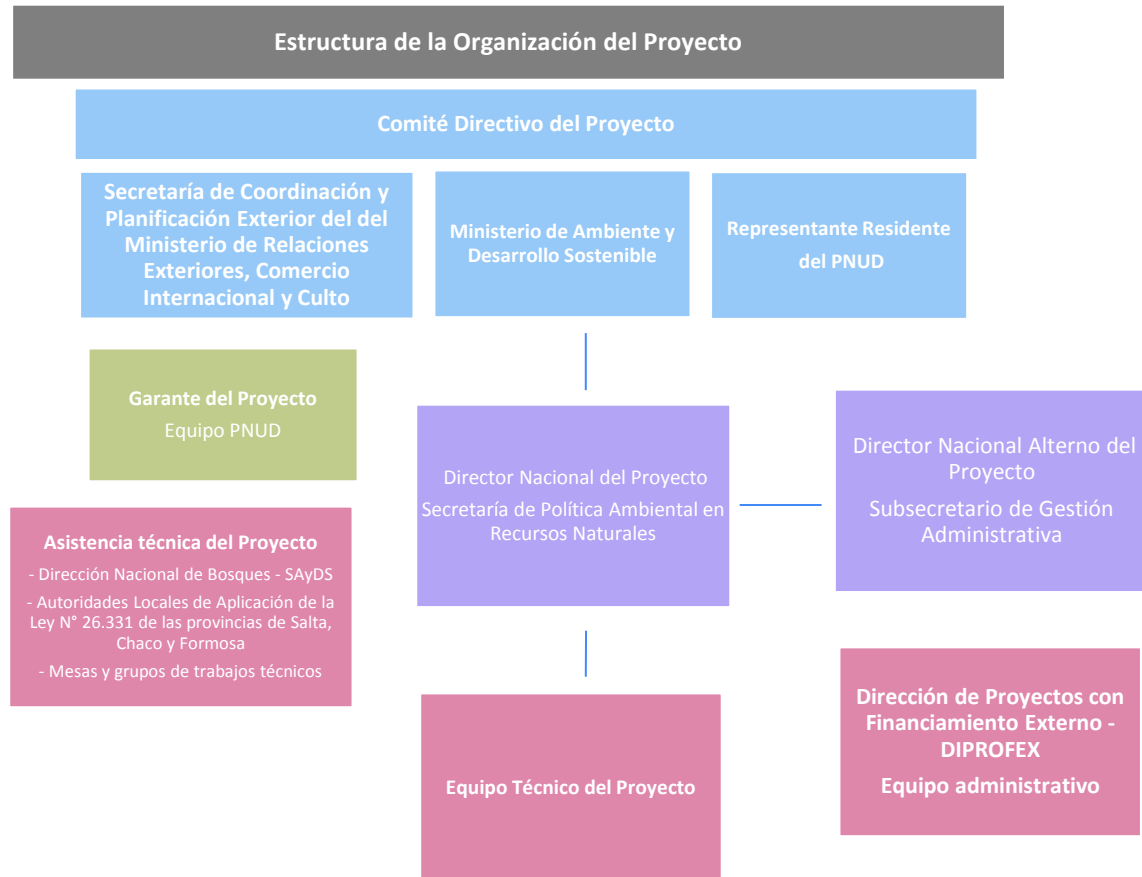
Estructura de la Organización del Proyecto

Comité Directivo del Proyecto

Secretaría de Coordinación y Planificación Exterior del del Ministerio de Relaciones Exteriores, Comercio Internacional y Culto

Ministerio de Ambiente y Desarrollo Sostenible

Representante Residente del PNUD

Garante del Proyecto
Equipo PNUD

Director Nacional del Proyecto
Secretaría de Política Ambiental en Recursos Naturales

Director Nacional Alterno del Proyecto
Subsecretario de Gestión Administrativa

Asistencia técnica del Proyecto
- Dirección Nacional de Bosques - SAyDS
- Autoridades Locales de Aplicación de la Ley N° 26.331 de las provincias de Salta, Chaco y Formosa
- Mesas y grupos de trabajos técnicos

Dirección de Proyectos con Financiamiento Externo - DIPROFEX
Equipo administrativo

Equipo Técnico del Proyecto